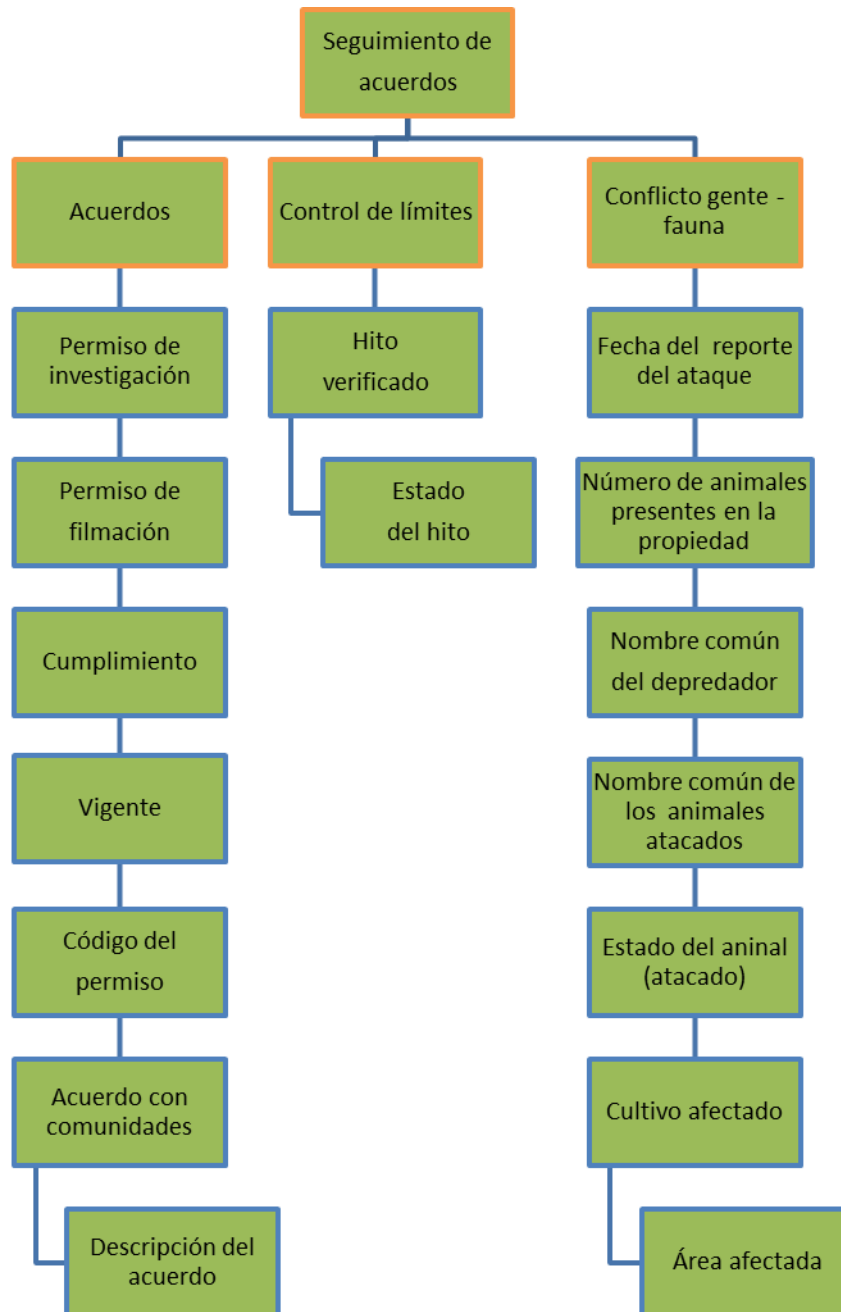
Seguimiento de acuerdos

Acuerdos

Permiso de investigación

Permiso de filmación

Cumplimiento

Vigente

Código del permiso

Acuerdo con comunidades

Descripción del acuerdo

Control de límites

Hito verificado

Estado del hito

Conflicto gente - fauna

Fecha del reporte del ataque

Número de animales presentes en la propiedad

Nombre común del depredador

Nombre común de los animales atacados

Estado del aninal (atacado)

Cultivo afectado

Área afectada